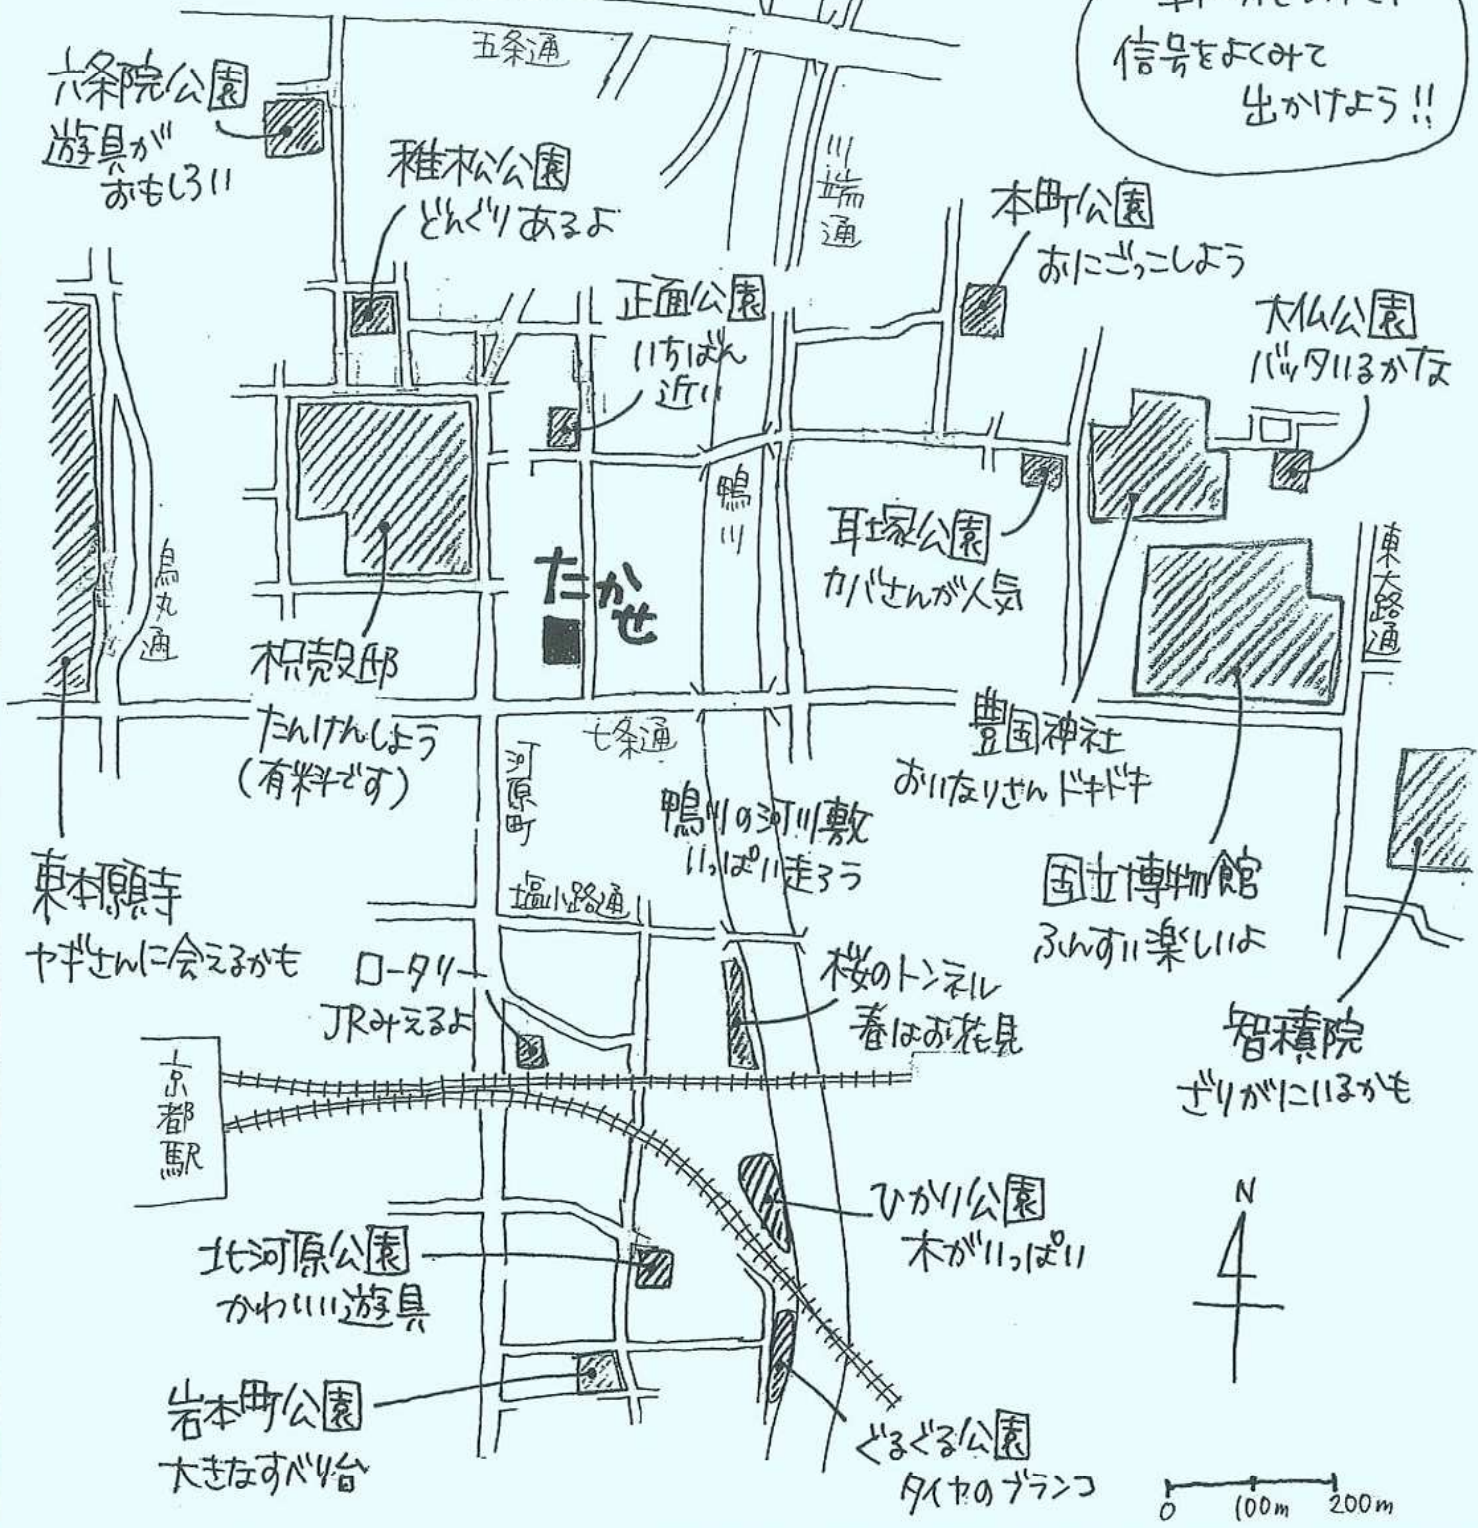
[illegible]
信号をよくみて
出かけよう!!

五条通

六条院公園
遊具がおもしろい

稚松公園
どんぐりあるよ

川端通

本町公園
おにごっこしよう

正面公園
いちばん近い

大仏公園
バッタいるかな

鴨川

耳塚公園
カバさんが人気

烏丸通

たかせ

東大路通

枳殻邸
たんけんしよう
(有料です)

七条通

豊国神社
おいなりさんドキドキ

河原町

鴨川の河川敷
いっぱい走ろう

東本願寺
ヤギさんに会えるかも

国立博物館
ふんすい楽しいよ

塩小路通

ロータリー
JRみえるよ

桜のトンネル
春はお花見

智積院
ざりがにいるかも

京都駅

ひかり公園
木がいっぱい

北河原公園
かわいい遊具

N

岩本町公園
大きなすべり台

ぐるぐる公園
タイヤのブランコ

0 100m 200m